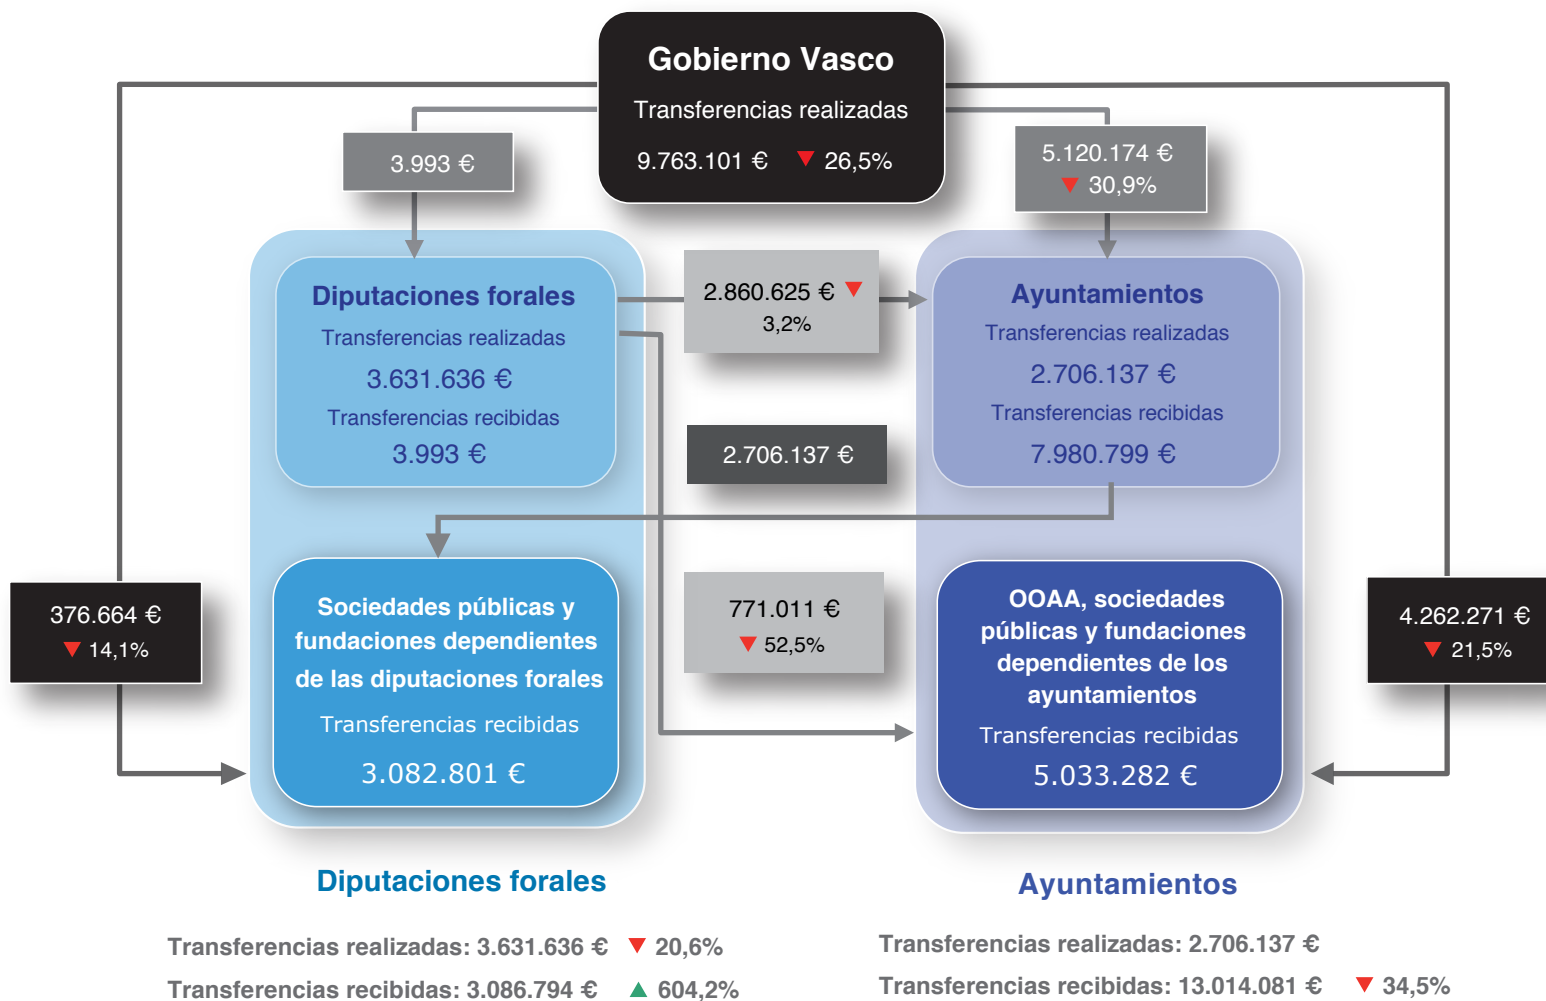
Gobierno Vasco

Transferencias realizadas

9.763.101 € ▼ 26,5%

3.993 €

5.120.174 €
▼ 30,9%

Diputaciones forales

Transferencias realizadas

3.631.636 €

Transferencias recibidas

3.993 €

2.860.625 € ▼
3,2%

Ayuntamientos

Transferencias realizadas

2.706.137 €

Transferencias recibidas

7.980.799 €

2.706.137 €

376.664 €
▼ 14,1%

Sociedades públicas y fundaciones dependientes de las diputaciones forales

Transferencias recibidas

3.082.801 €

771.011 €
▼ 52,5%

OOAA, sociedades públicas y fundaciones dependientes de los ayuntamientos

Transferencias recibidas

5.033.282 €

4.262.271 €
▼ 21,5%

Diputaciones forales

Transferencias realizadas: 3.631.636 € ▼ 20,6%

Transferencias recibidas: 3.086.794 € ▲ 604,2%

Ayuntamientos

Transferencias realizadas: 2.706.137 €

Transferencias recibidas: 13.014.081 € ▼ 34,5%